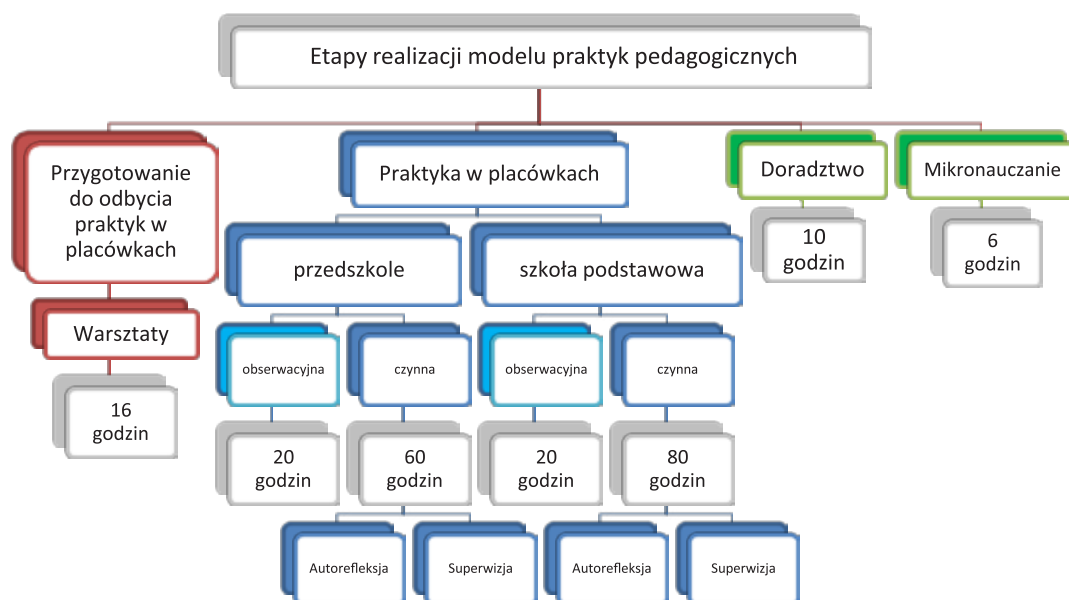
Etapy realizacji modelu praktyk pedagogicznych

Przygotowanie do odbycia praktyk w placówkach

Warsztaty

16 godzin

Praktyka w placówkach

przedszkole

obserwacyjna

20 godzin

czynna

60 godzin

Autorefleksja

Superwizja

szkoła podstawowa

obserwacyjna

20 godzin

czynna

80 godzin

Autorefleksja

Superwizja

Doradztwo

10 godzin

Mikronauczanie

6 godzin